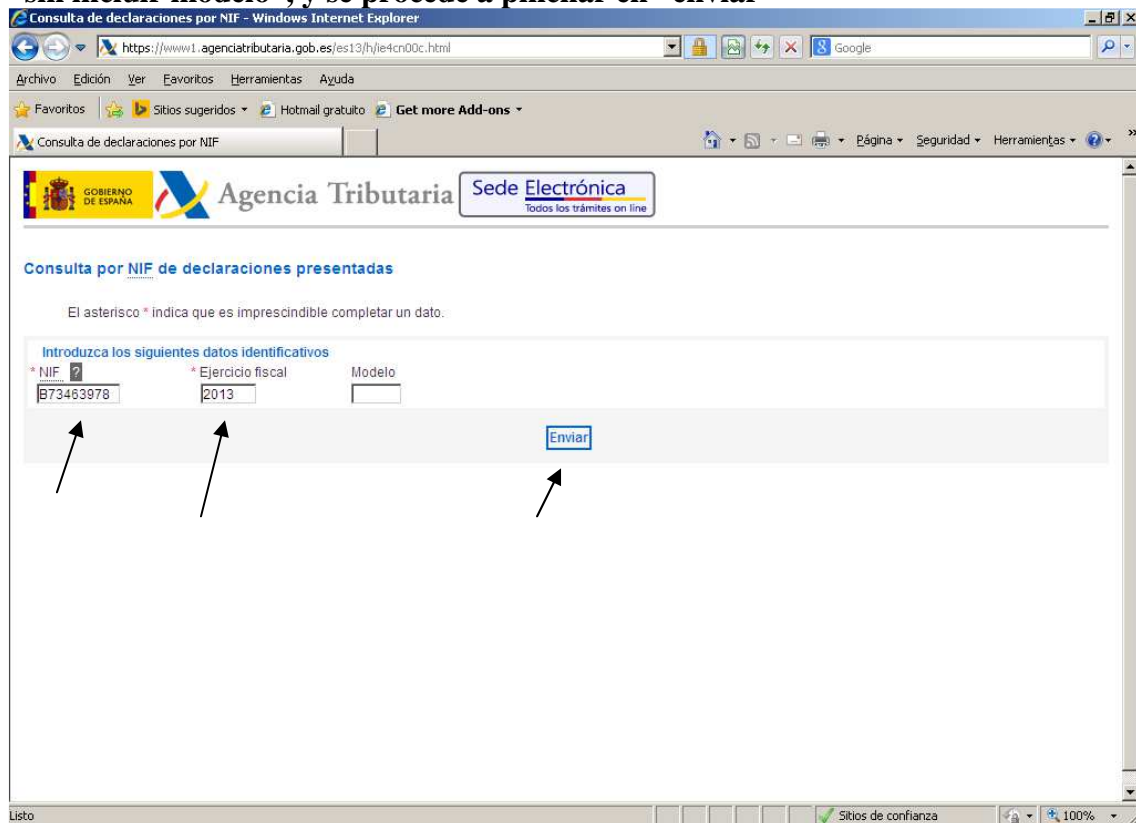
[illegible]

Consulta de declaraciones por NIF - Windows Internet Explorer

https://www1.agenciatributaria.gob.es/es13/h/ie4cn00c.html

Google

Archivo Edición Ver Favoritos Herramientas Ayuda

Favoritos Sitios sugeridos Hotmail gratuito Get more Add-ons

Consulta de declaraciones por NIF

Página Seguridad Herramientas

GOBIERNO DE ESPAÑA Agencia Tributaria Sede Electrónica Todos los trámites on line

Consulta por NIF de declaraciones presentadas

El asterisco * indica que es imprescindible completar un dato.

Introduzca los siguientes datos identificativos

* NIF ? * Ejercicio fiscal Modelo

B73463978 2013

Enviar

Listo Sitios de confianza 100%